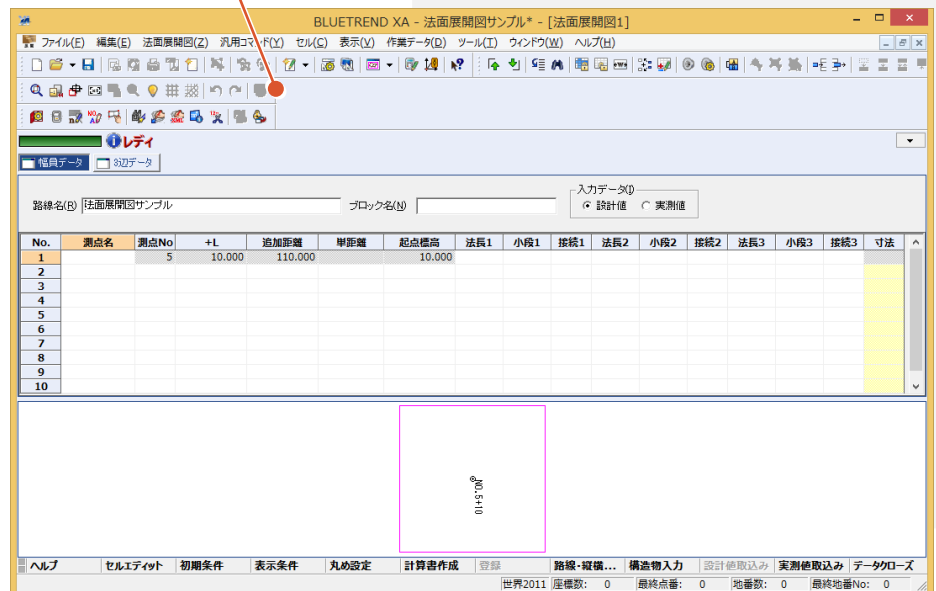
BLUETREND XA - 法面展開図サンプル* - [法面展開図1]

ファイル(F) 編集(E) 法面展開図(Z) 汎用コマンド(Y) セル(C) 表示(V) 作業データ(D) ツール(T) ウィンドウ(W) ヘルプ(H)

レディ

幅員データ 3辺データ

路線名(R) 法面展開図サンプル
ブロック名(N)
入力データ(I)
設計値 実測値

| No. | 測点名 | 測点No | +L | 追加距離 | 単距離 | 起点標高 | 法長1 | 小段1 | 接続1 | 法長2 | 小段2 | 接続2 | 法長3 | 小段3 | 接続3 | 寸法 |
|---|---|---|---|---|---|---|---|---|---|---|---|---|---|---|---|---|
| 1 | | 5 | 10.000 | 110.000 | | 10.000 | | | | | | | | | | |
| 2 | | | | | | | | | | | | | | | | |
| 3 | | | | | | | | | | | | | | | | |
| 4 | | | | | | | | | | | | | | | | |
| 5 | | | | | | | | | | | | | | | | |
| 6 | | | | | | | | | | | | | | | | |
| 7 | | | | | | | | | | | | | | | | |
| 8 | | | | | | | | | | | | | | | | |
| 9 | | | | | | | | | | | | | | | | |
| 10 | | | | | | | | | | | | | | | | |

NO.5+10

ヘルプ セルエディット 初期条件 表示条件 丸め設定 計算書作成 登録 路線・縦横... 構造物入力 設計値取込み 実測値取込み データクローズ

世界2011 座標数: 0 最終点番: 0 地番数: 0 最終地番No: 0